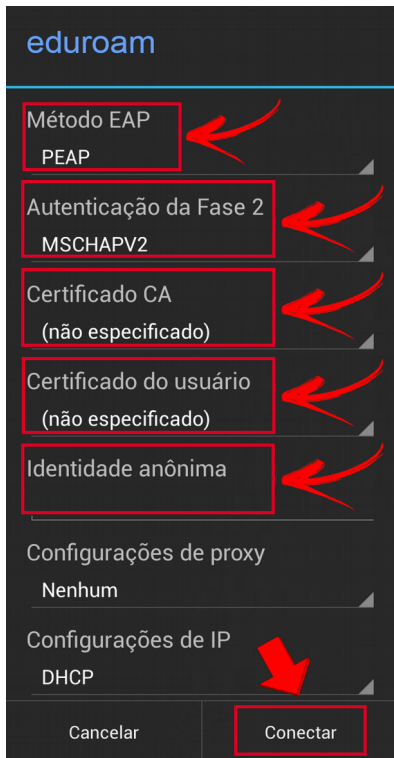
eduroam

Método EAP
PEAP

Autenticação da Fase 2
MSCHAPV2

Certificado CA
(não especificado)

Certificado do usuário
(não especificado)

Identidade anônima

Configurações de proxy
Nenhum

Configurações de IP
DHCP

Cancelar
Conectar